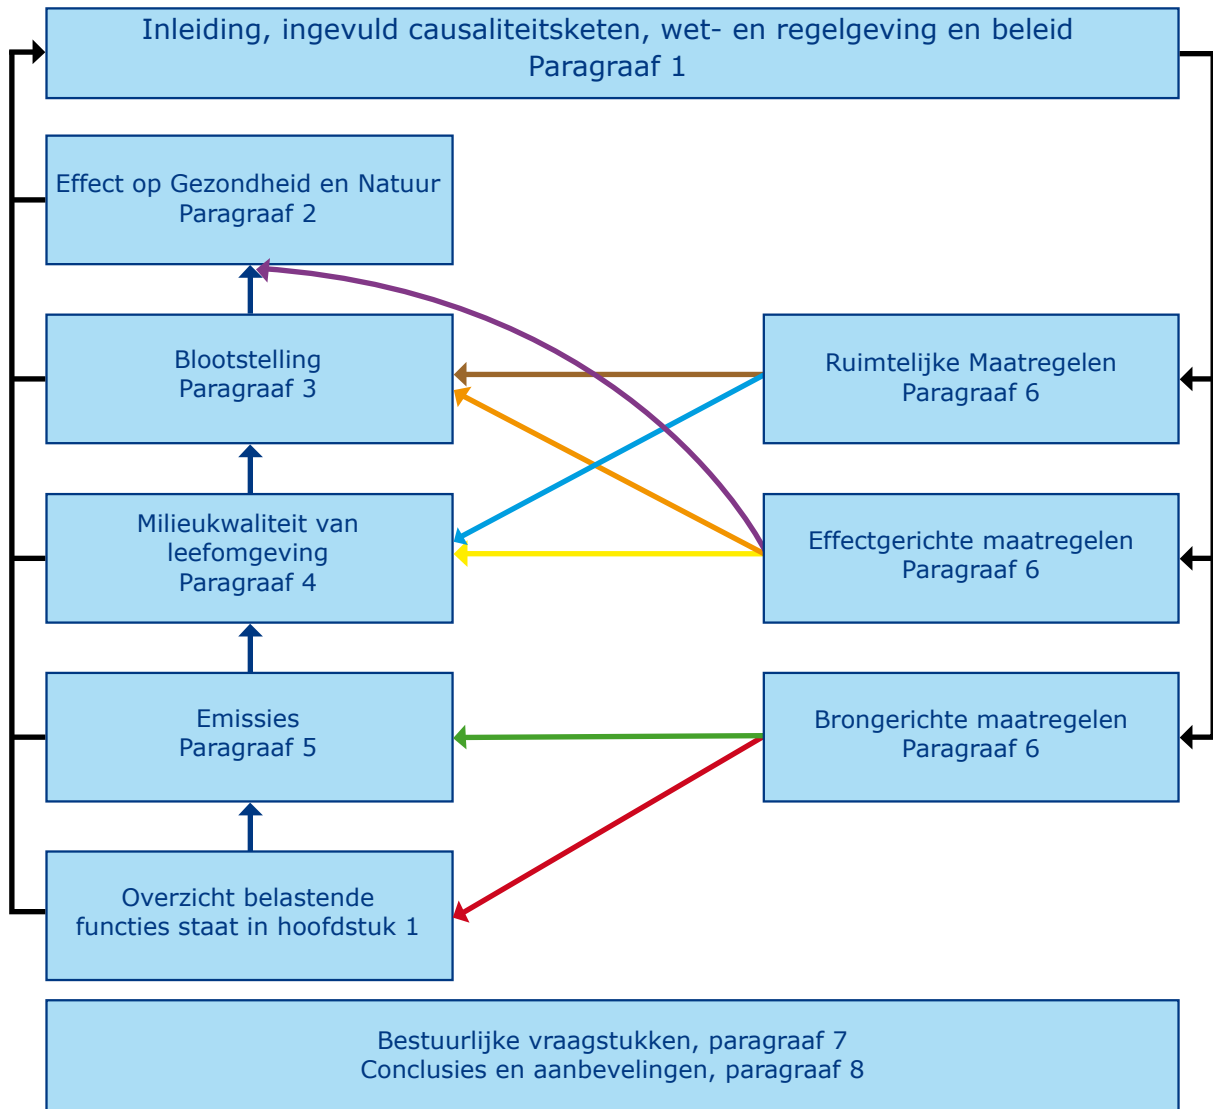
Inleiding, ingevuld causaliteitsketen, wet- en regelgeving en beleid
Paragraaf 1

Effect op Gezondheid en Natuur
Paragraaf 2

Blootstelling
Paragraaf 3

Ruimtelijke Maatregelen
Paragraaf 6

Milieukwaliteit van leefomgeving
Paragraaf 4

Effectgerichte maatregelen
Paragraaf 6

Emissies
Paragraaf 5

Brongerichte maatregelen
Paragraaf 6

Overzicht belastende functies staat in hoofdstuk 1

Bestuurlijke vraagstukken, paragraaf 7
Conclusies en aanbevelingen, paragraaf 8